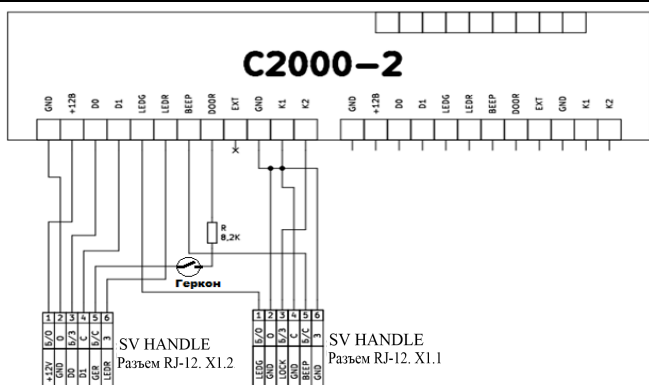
C2000–2

GND
+12В
D0
D1
LEDG
LEDR
BEEP
DOOR
EXT
GND
K1
K2

GND
+12В
D0
D1
LEDG
LEDR
BEEP
DOOR
EXT
GND
K1
K2

R
8,2K

Геркон

1 2 3 4 5 6
Б/О О Б/З З Б/С С
+12V GND D0 D1 GER LEDR

SV HANDLE
Разъем RJ-12. X1.2

1 2 3 4 5 6
Б/О О Б/З З Б/С С
LEDG GND LOCK GND BEEP GND

SV HANDLE
Разъем RJ-12. X1.1